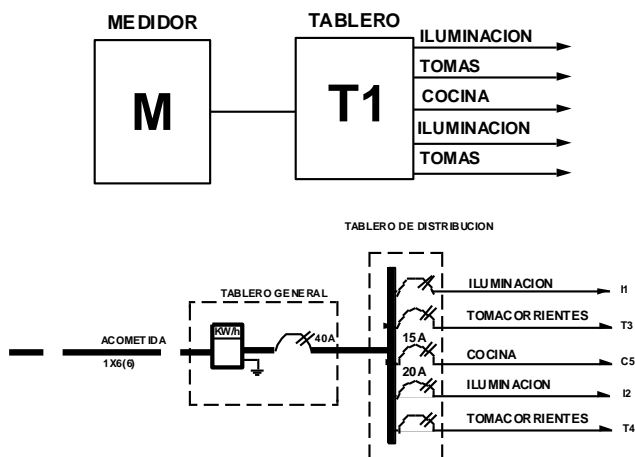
MEDIDOR

M

TABLERO

T1

ILUMINACION
TOMAS
COCINA
ILUMINACION
TOMAS

TABLERO DE DISTRIBUCION

TABLERO GENERAL

ACOMETIDA
1X6(6)

KW/h

40A

15A
20A

ILUMINACION
TOMACORRIENTES
COCINA
ILUMINACION
TOMACORRIENTES

I1
T3
C5
I2
T4